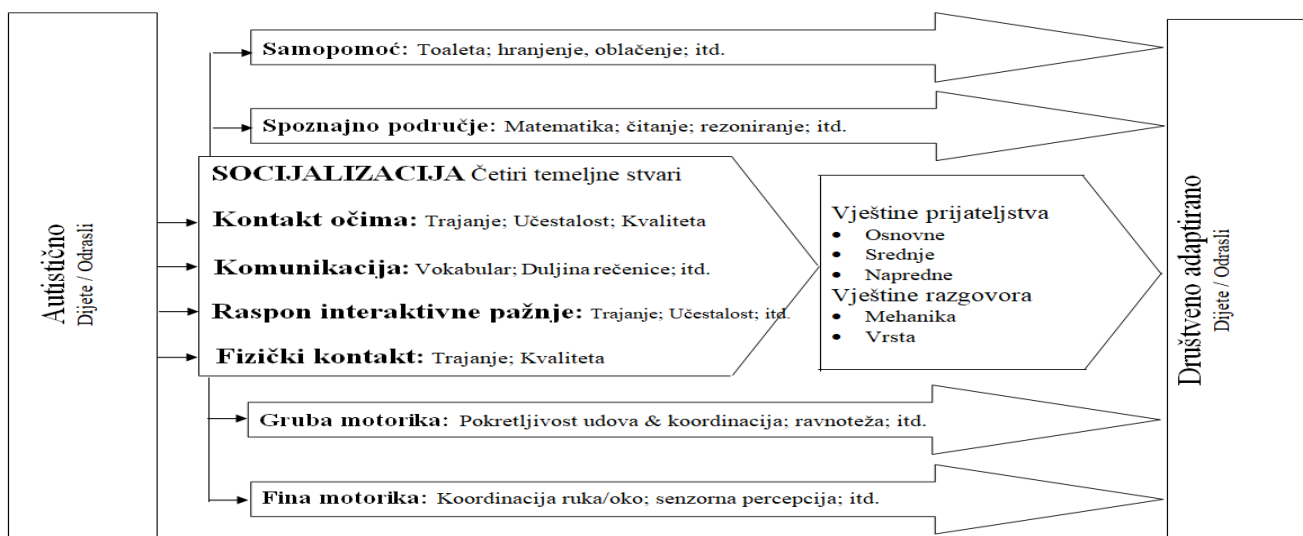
Autistično
Dijete / Odrasli

Samopomoć: Toaleta; hranjenje, oblačenje; itd.

Spoznajno područje: Matematika; čitanje; rezoniranje; itd.

SOCIJALIZACIJA Četiri temeljne stvari

Kontakt očima: Trajanje; Učestalost; Kvaliteta

Komunikacija: Vokabular; Duljina rečenice; itd.

Raspon interaktivne pažnje: Trajanje; Učestalost; itd.

Fizički kontakt: Trajanje; Kvaliteta

Vještine prijateljstva
- Osnovne
- Srednje
- Napredne

Vještine razgovora
- Mehanika
- Vrsta

Gruba motorika: Pokretljivost udova & koordinacija; ravnoteža; itd.

Fina motorika: Koordinacija ruka/oko; senzorna percepcija; itd.

Društveno adaptirano
Dijete / Odrasli